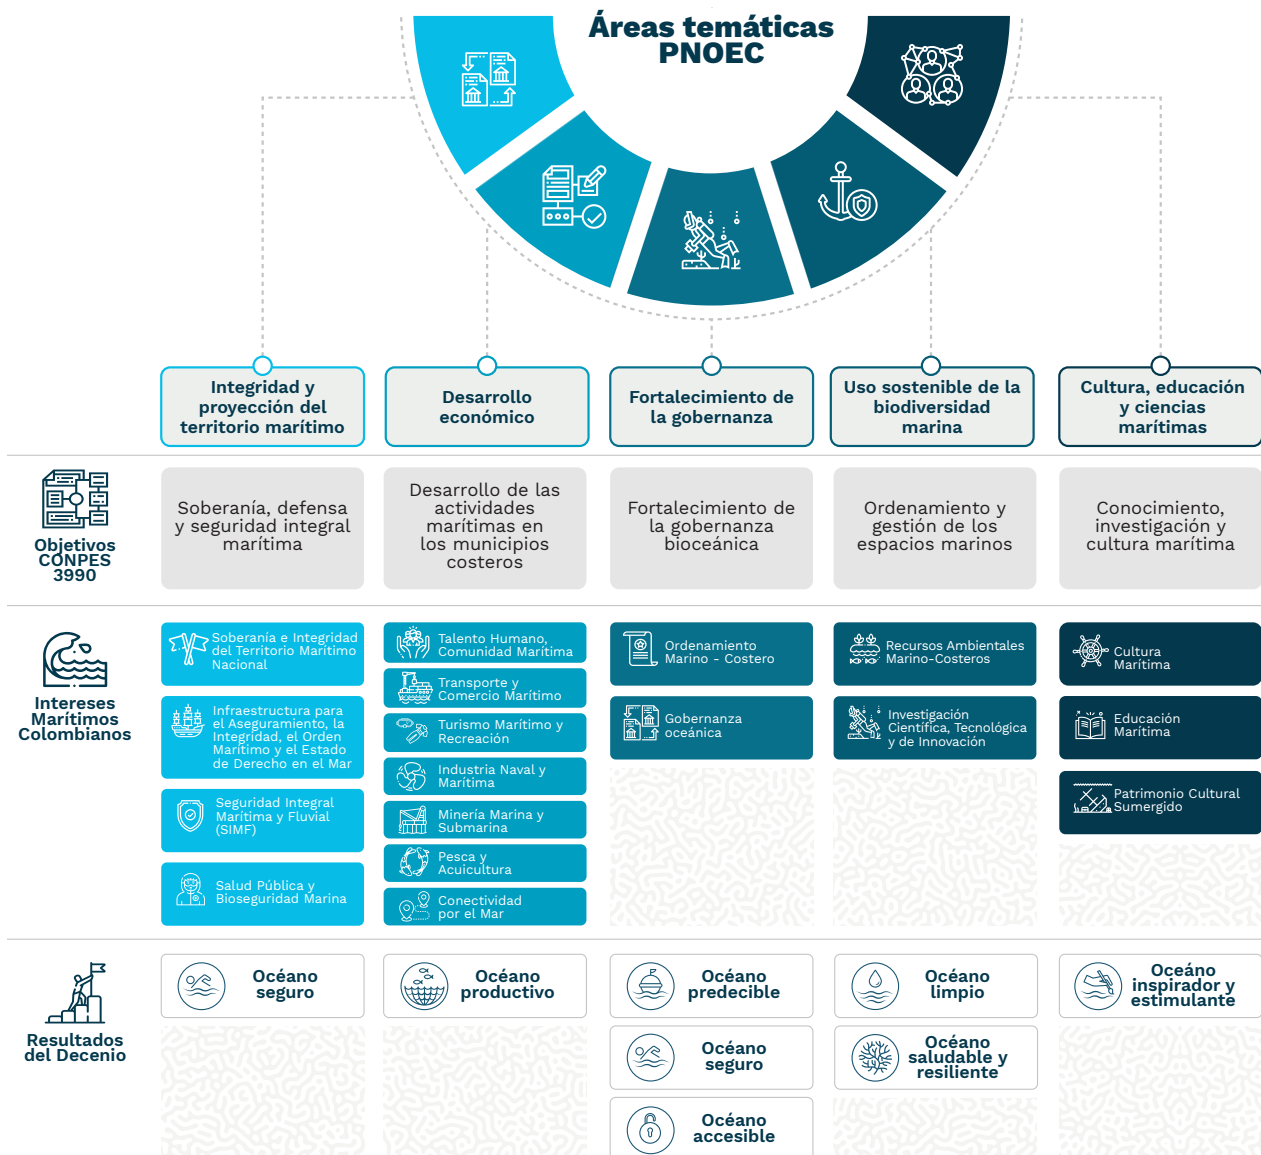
Áreas temáticas PNOEC

Integridad y proyección del territorio marítimo

Desarrollo económico

Fortalecimiento de la gobernanza

Uso sostenible de la biodiversidad marina

Cultura, educación y ciencias marítimas

Objetivos CONPES 3990

Soberanía, defensa y seguridad integral marítima

Desarrollo de las actividades marítimas en los municipios costeros

Fortalecimiento de la gobernanza bioceánica

Ordenamiento y gestión de los espacios marinos

Conocimiento, investigación y cultura marítima

Intereses Marítimos Colombianos

Soberanía e Integridad del Territorio Marítimo Nacional

Infraestructura para el Aseguramiento, la Integridad, el Orden Marítimo y el Estado de Derecho en el Mar

Seguridad Integral Marítima y Fluvial (SIMF)

Salud Pública y Bioseguridad Marina

Talento Humano, Comunidad Marítima

Transporte y Comercio Marítimo

Turismo Marítimo y Recreación

Industria Naval y Marítima

Minería Marina y Submarina

Pesca y Acuicultura

Conectividad por el Mar

Ordenamiento Marino - Costero

Gobernanza oceánica

Recursos Ambientales Marino-Costeros

Investigación Científica, Tecnológica y de Innovación

Cultura Marítima

Educación Marítima

Patrimonio Cultural Sumergido

Resultados del Decenio

Océano seguro

Océano productivo

Océano predecible

Océano seguro

Océano accesible

Océano limpio

Océano saludable y resiliente

Océano inspirador y estimulante